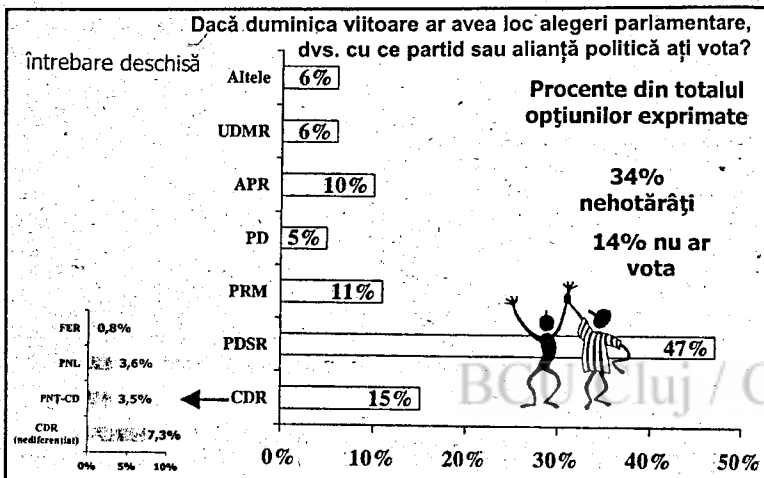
Dacă duminica viitoare ar avea loc alegeri parlamentare, dvs. cu ce partid sau alianță politică ați vota?

întrebare deschisă

Procente din totalul opțiunilor exprimate

34% nehotărâți

14% nu ar vota

| | |
|---|---|
| Altele | 6% |
| UDMR | 6% |
| APR | 10% |
| PD | 5% |
| PRM | 11% |
| PDSR | 47% |
| CDR | 15% |

0% 10% 20% 30% 40% 50%

| | |
|---|---|
| FER | 0,8% |
| PNL | 3,6% |
| PNT-CD | 3,5% |
| CDR (nediferențiat) | 7,3% |

0% 5% 10%

BCU Cluj / C